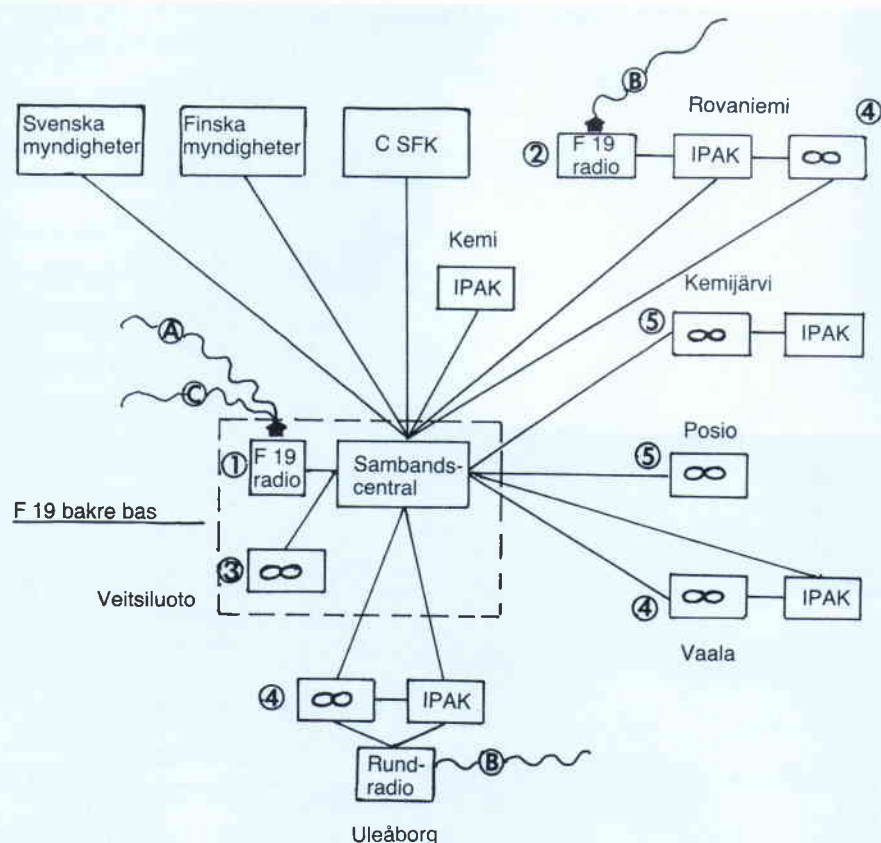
Svenska myndigheter

Finska myndigheter

C SFK

B

Rovaniemi

④

② F 19 radio

IPAK

$\infty$

Kemi

IPAK

Kemijärvi

⑤ $\infty$

IPAK

A

C

① F 19 radio

Sambands-central

Posio

⑤ $\infty$

F 19 bakre bas

③ $\infty$

Veitsiluoto

④ $\infty$

IPAK

Vaala

④ $\infty$

IPAK

Rund-radio

B

Uleåborg